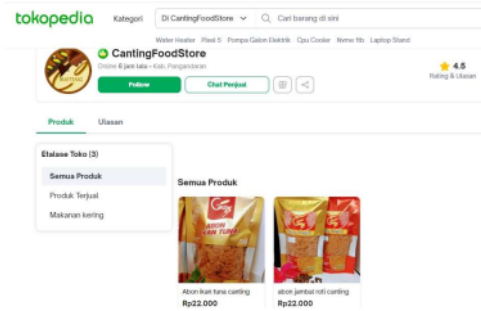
tokopedia Kategori Di CantingFoodStore Cari barang di sini

Water Heater Pixel 5 Pompa Galon Elektrik Cpu Cooler Nvme Nb Laptop Stand

CantingFoodStore
Online 6 jam lalu • Kab. Pangandaran

Follow Chat Penjual

4.5
Rating & Ulasan

Produk Ulasan

Etalase Toko (3)
Semua Produk
Produk Terjual
Makanan kering

Semua Produk

Abon ikan tuna canting
Rp22.000

abon jambal roti canting
Rp22.000